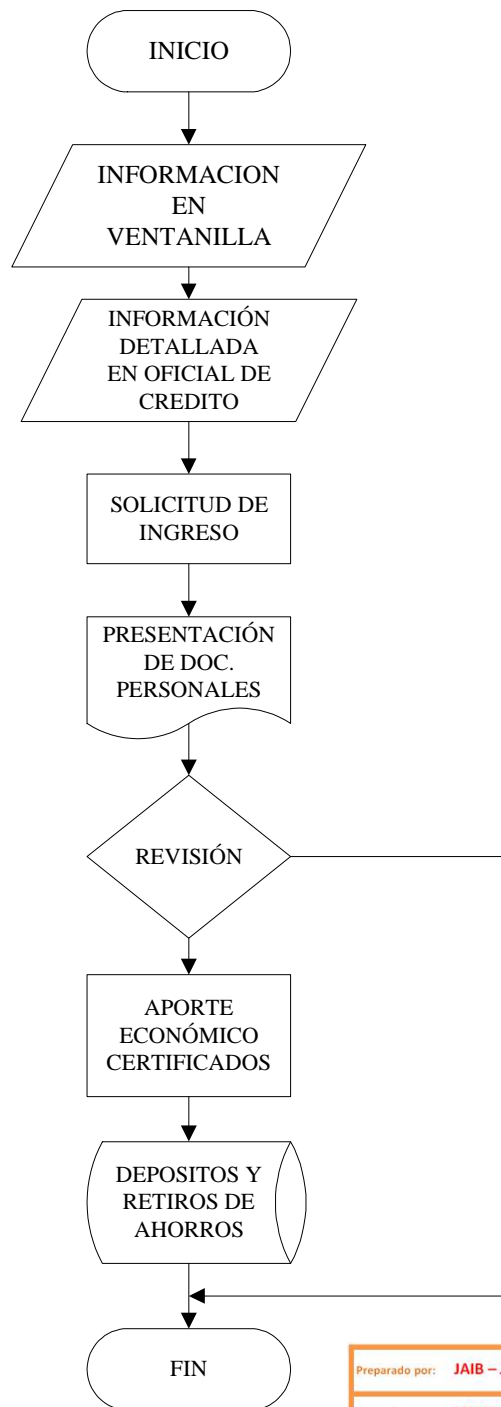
INICIO

INFORMACION EN VENTANILLA

INFORMACIÓN DETALLADA EN OFICIAL DE CREDITO

SOLICITUD DE INGRESO

PRESENTACIÓN DE DOC. PERSONALES

REVISIÓN

APORTE ECONÓMICO CERTIFICADOS

DEPOSITOS Y RETIROS DE AHORROS

FIN

Preparado por: JAIB – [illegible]